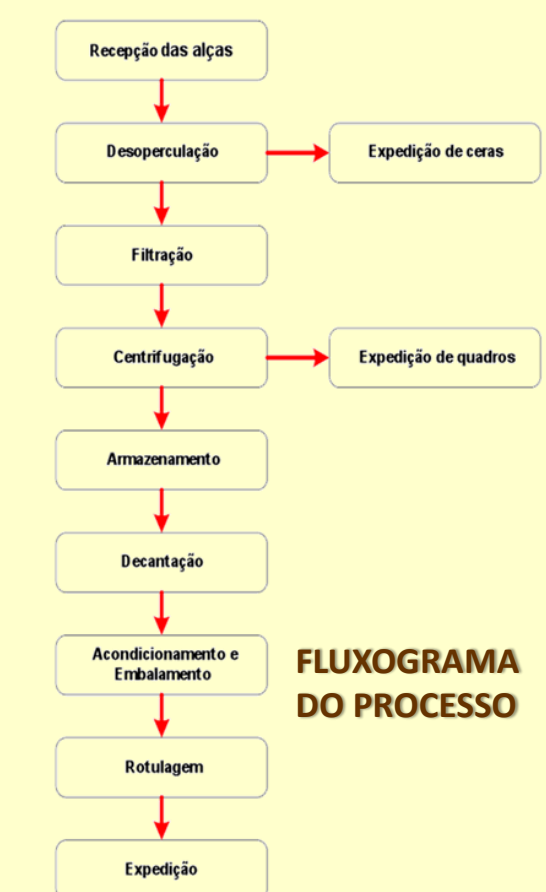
Recepção das alças

Desoperculação

Expedição de ceras

Filtração

Centrifugação

Expedição de quadros

Armazenamento

Decantação

Acondicionamento e Embalamento

FLUXOGRAMA DO PROCESSO

Rotulagem

Expedição